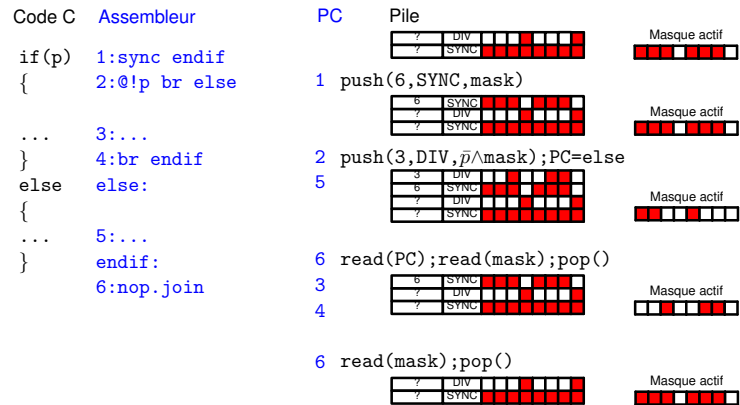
Code C Assembleur

if(p) 1:sync endif
{ 2:@!p br else

... 3:...
} 4:br endif
else else:
{
... 5:...
} endif:
6:nop.join

PC Pile

| ? | DIV |
|---|---|
| ? | SYNC |

Masque actif

1 push(6,SYNC,mask)

| 6 | SYNC |
|---|---|
| ? | DIV |
| ? | SYNC |

Masque actif

2 push(3,DIV,$\bar{p}\wedge$mask);PC=else
5

| 3 | DIV |
|---|---|
| 6 | SYNC |
| ? | DIV |
| ? | SYNC |

Masque actif

6 read(PC);read(mask);pop()
3
4

| 6 | SYNC |
|---|---|
| ? | DIV |
| ? | SYNC |

Masque actif

6 read(mask);pop()

| ? | DIV |
|---|---|
| ? | SYNC |

Masque actif